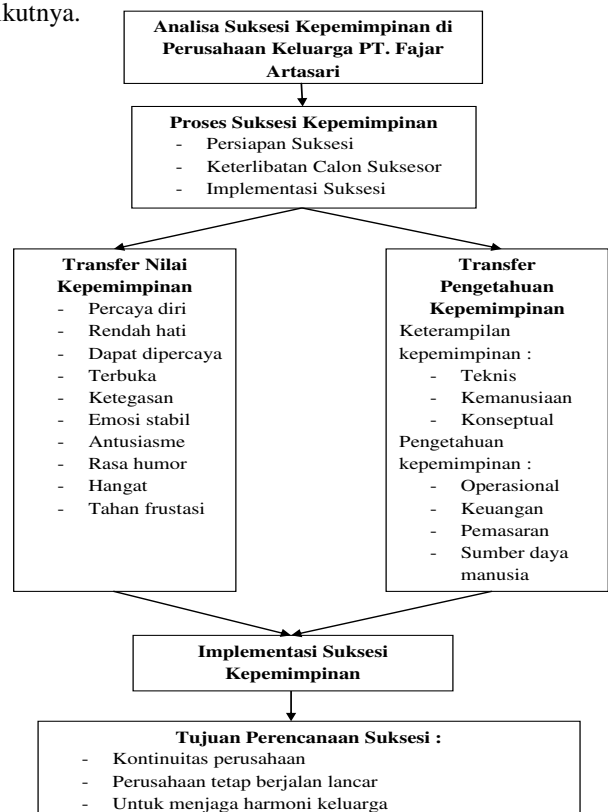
kutnya.

**Analisa Suksesi Kepemimpinan di Perusahaan Keluarga PT. Fajar Artasari**

**Proses Suksesi Kepemimpinan**
- Persiapan Suksesi
- Keterlibatan Calon Suksesor
- Implementasi Suksesi

**Transfer Nilai Kepemimpinan**
- Percaya diri
- Rendah hati
- Dapat dipercaya
- Terbuka
- Ketegasan
- Emosi stabil
- Antusiasme
- Rasa humor
- Hangat
- Tahan frustasi

**Transfer Pengetahuan Kepemimpinan**
Keterampilan kepemimpinan :
- Teknis
- Kemanusiaan
- Konseptual
Pengetahuan kepemimpinan :
- Operasional
- Keuangan
- Pemasaran
- Sumber daya manusia

**Implementasi Suksesi Kepemimpinan**

**Tujuan Perencanaan Suksesi :**
- Kontinuitas perusahaan
- Perusahaan tetap berjalan lancar
- Untuk menjaga harmoni keluarga